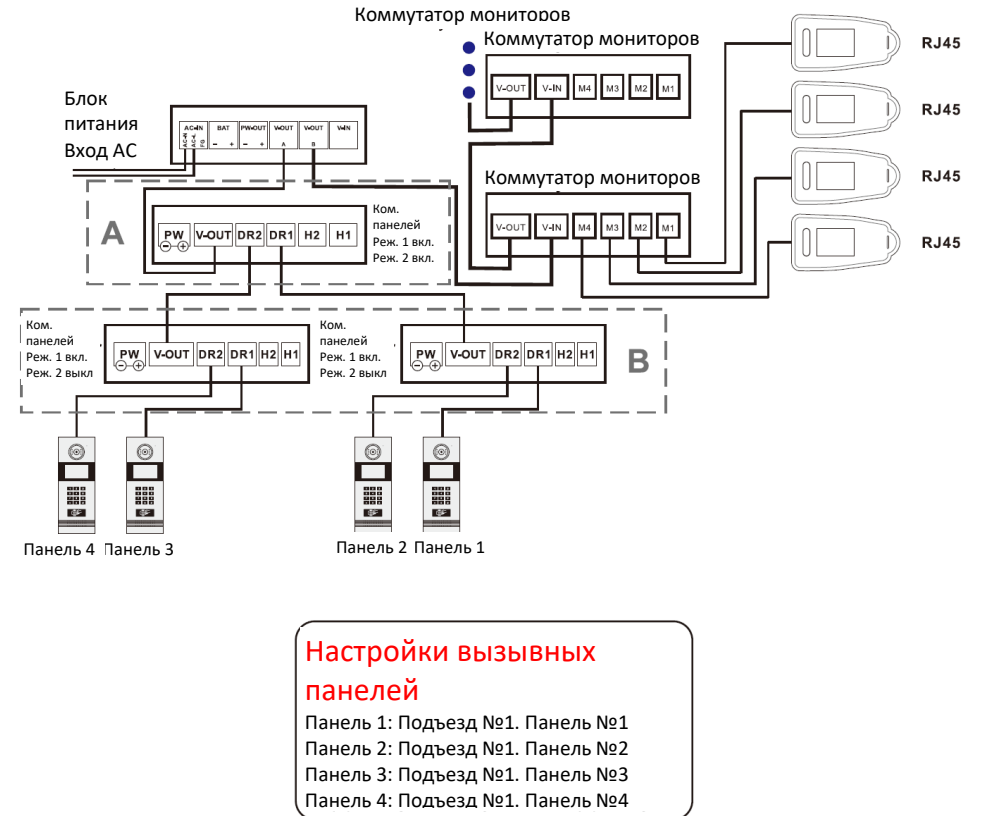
Коммутатор мониторов

Коммутатор мониторов

V-OUT V-IN M4 M3 M2 M1

RJ45
RJ45
RJ45
RJ45

Блок питания Вход AC

AC-IN AC~ AC~ FG
BAT − +
PW-OUT − +
V-OUT A
V-OUT B
V-IN

Коммутатор мониторов

V-OUT V-IN M4 M3 M2 M1

A

PW − + V-OUT DR2 DR1 H2 H1

Ком. панелей Реж. 1 вкл. Реж. 2 вкл.

Ком. панелей Реж. 1 вкл. Реж. 2 выкл

PW − + V-OUT DR2 DR1 H2 H1

Ком. панелей Реж. 1 вкл. Реж. 2 выкл

PW − + V-OUT DR2 DR1 H2 H1

B

Панель 4 Панель 3

Панель 2 Панель 1

Настройки вызывных панелей
Панель 1: Подъезд №1. Панель №1
Панель 2: Подъезд №1. Панель №2
Панель 3: Подъезд №1. Панель №3
Панель 4: Подъезд №1. Панель №4